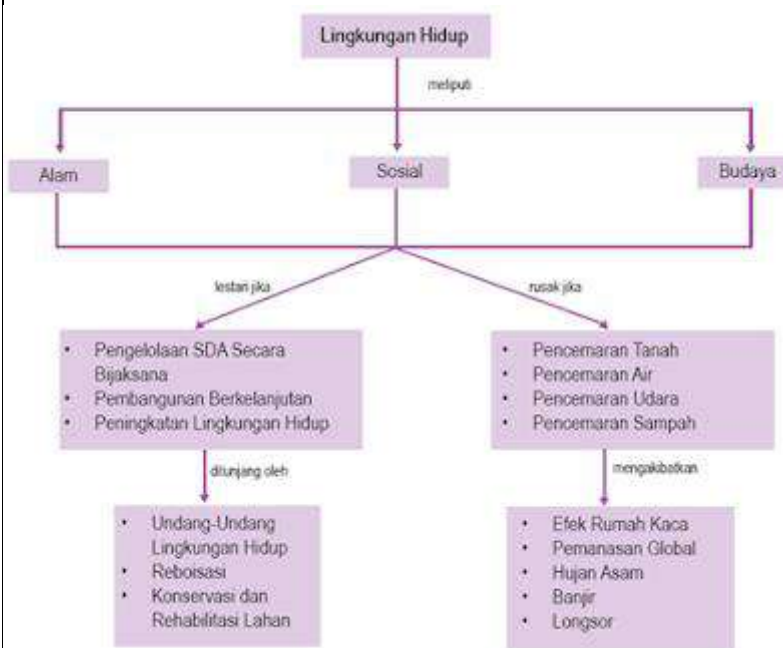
Lingkungan Hidup

meliputi

Alam

Sosial

Budaya

lestari jika

rusak jika

- Pengelolaan SDA Secara Bijaksana
- Pembangunan Berkelanjutan
- Peningkatan Lingkungan Hidup

- Pencemaran Tanah
- Pencemaran Air
- Pencemaran Udara
- Pencemaran Sampah

ditunjang oleh

mengakibatkan

- Undang-Undang Lingkungan Hidup
- Reboisasi
- Konservasi dan Rehabilitasi Lahan

- Efek Rumah Kaca
- Pemanasan Global
- Hujan Asam
- Banjir
- Longsor